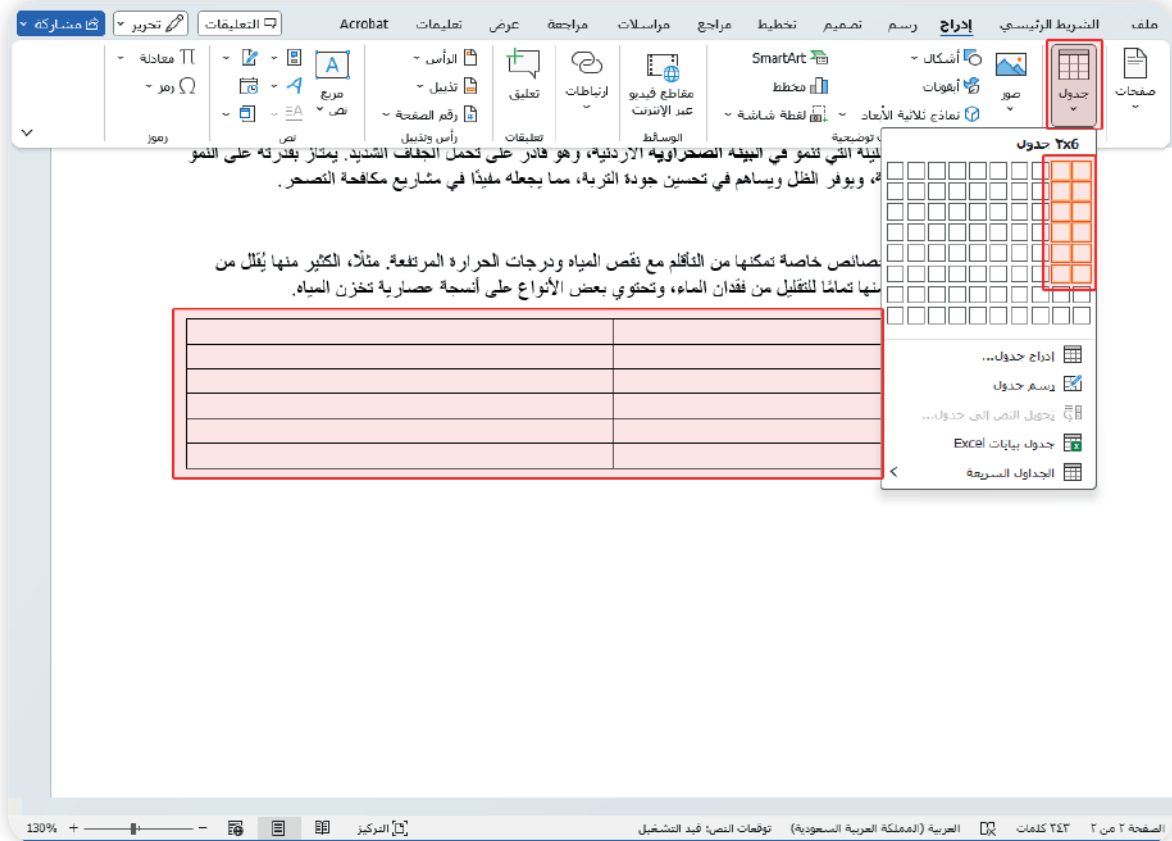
ملف الشريط الرئيسي إدراج رسم تصميم تخطيط مراجع مراسلات مراجعة عرض تعليمات Acrobat التعليقات تحرير مشاركة

صفحات جدول صور أشكال أيقونات نماذج ثلاثية الأبعاد SmartArt مخطط لقطة شاشة توضيحية مقاطع فيديو عبر الإنترنت الوسائط ارتباطات تعليق تعليقات الرأس تذييل رقم الصفحة رأس وتذييل مربع نص نص معادلة رمز رموز

جدول 2x6

إدراج جدول...
رسم جدول
تحويل النص إلى جدول...
جدول بيانات Excel
الجداول السريعة

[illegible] التي تنمو في البيئة الصحراوية الأردنية، وهو قادر على تحمل الجفاف الشديد. يمتاز بقدرته على النمو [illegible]، ويوفر الظل ويساهم في تحسين جودة التربة، مما يجعله مفيدًا في مشاريع مكافحة التصحر.

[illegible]صائص خاصة تمكنها من التأقلم مع نقص المياه ودرجات الحرارة المرتفعة. مثلًا، الكثير منها يُقلل من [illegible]نها تمامًا للتقليل من فقدان الماء، وتحتوي بعض الأنواع على أنسجة عصارية تخزن المياه.

الصفحة ٢ من ٢ ٣٤٣ كلمات العربية (المملكة العربية السعودية) توقعات النص: قيد التشغيل التركيز 130%